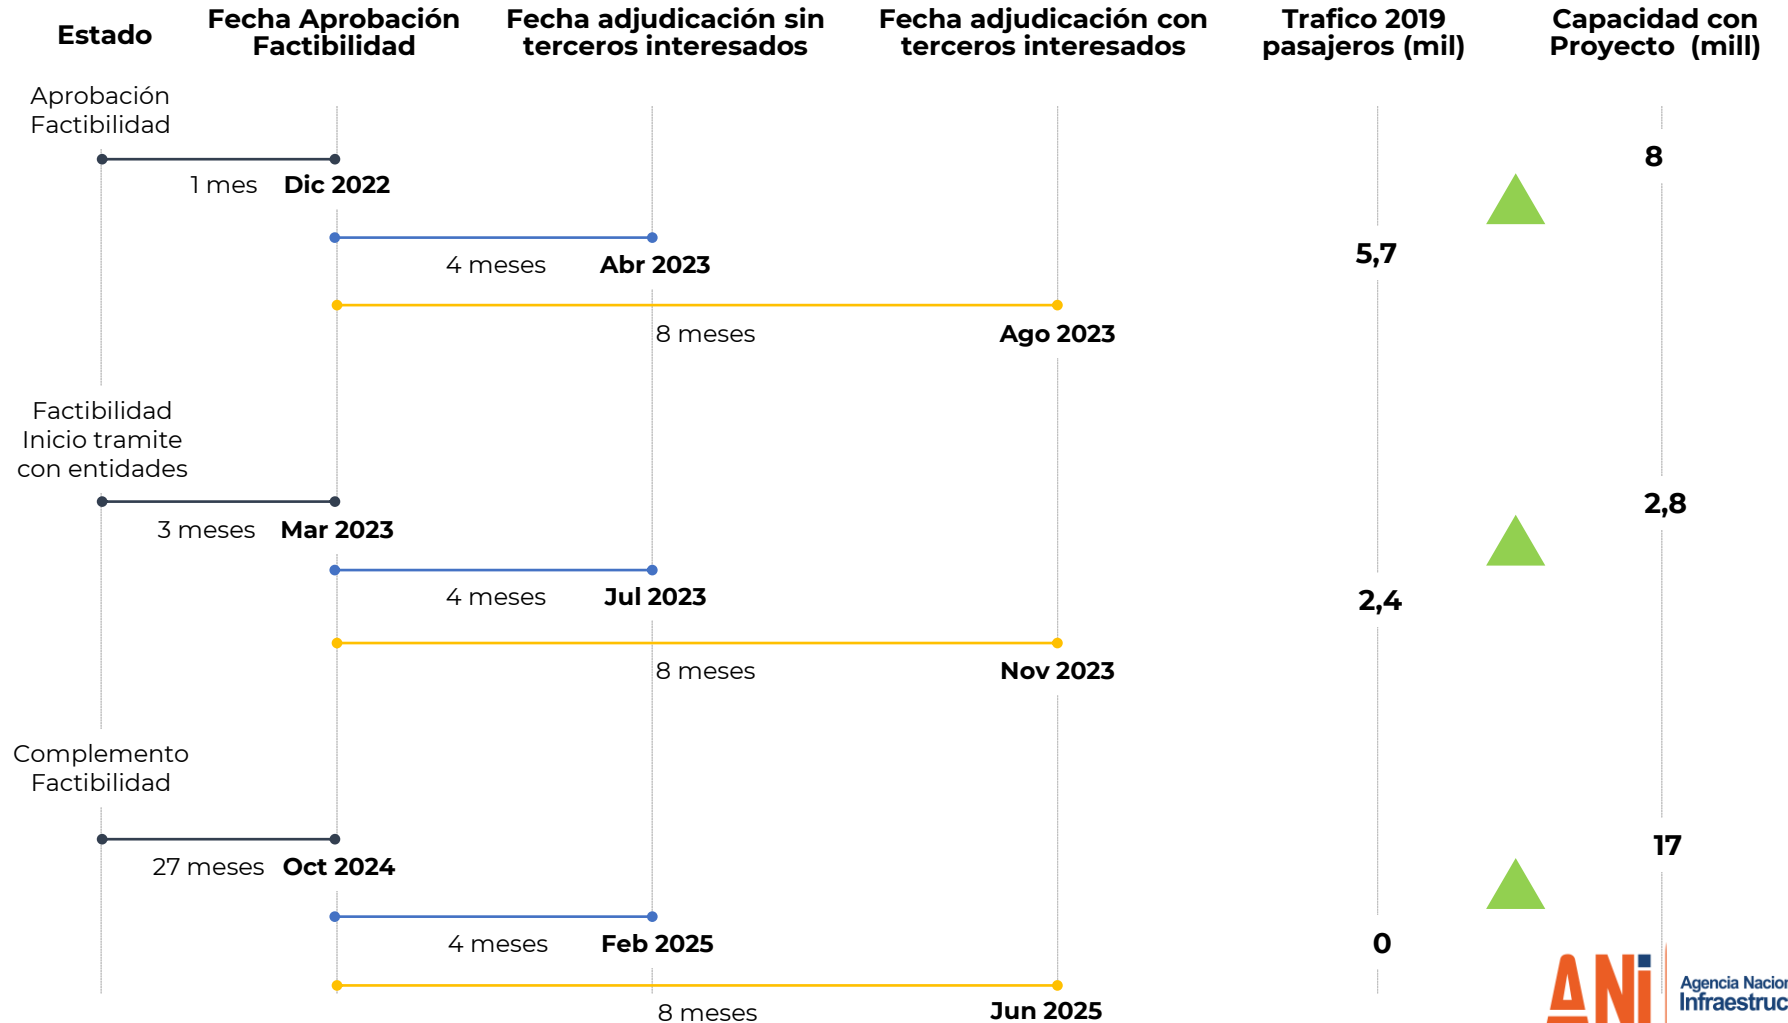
Estado

Fecha Aprobación Factibilidad

Fecha adjudicación sin terceros interesados

Fecha adjudicación con terceros interesados

Trafico 2019 pasajeros (mil)

Capacidad con Proyecto (mill)

Aprobación Factibilidad

1 mes Dic 2022

4 meses Abr 2023

8 meses Ago 2023

5,7

8

Factibilidad Inicio tramite con entidades

3 meses Mar 2023

4 meses Jul 2023

8 meses Nov 2023

2,4

2,8

Complemento Factibilidad

27 meses Oct 2024

4 meses Feb 2025

8 meses Jun 2025

0

17

ANI Agencia Nacion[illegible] Infraestruc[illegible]